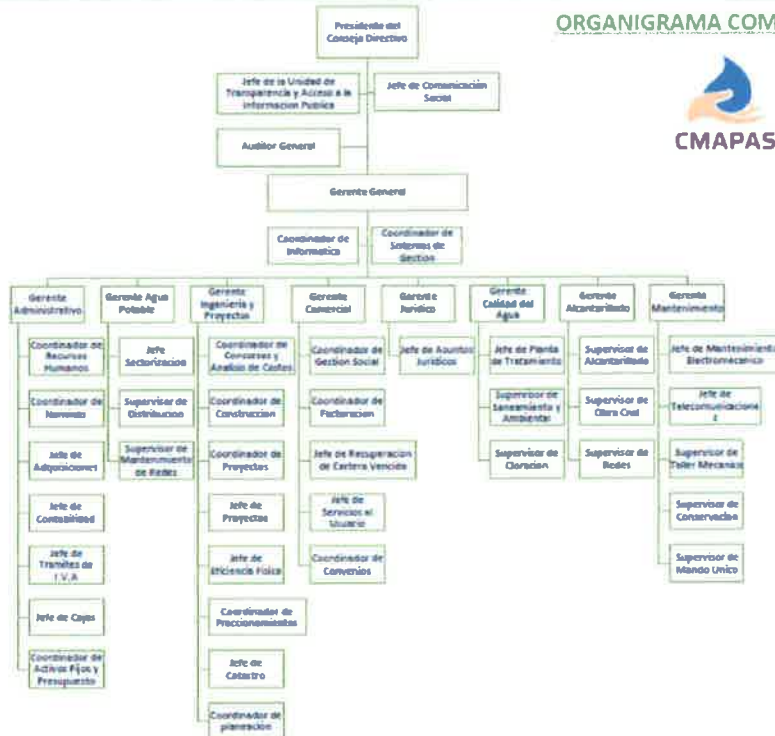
ORGANIGRAMA COM

CMAPAS

Presidente del Consejo Directivo

Jefe de la Unidad de Transparencia y Acceso a la Informacion Publica

Jefe de Comunicación Social

Auditor General

Gerente General

Coordinador de Informatica

Coordinador de Sistemas de Gestion

Gerente Administrativo

Coordinador de Recursos Humanos

Coordinador de Nominas

Jefe de Adquisiciones

Jefe de Contabilidad

Jefe de Tramites de I.V.A

Jefe de Cajas

Coordinador de Activos Fijos y Presupuesto

Gerente Agua Potable

Jefe Sectorizacion

Supervisor de Distribucion

Supervisor de Mantenimiento de Redes

Gerente Ingenieria y Proyectos

Coordinador de Concursos y Analisis de Costos

Coordinador de Construccion

Coordinador de Proyectos

Jefe de Proyectos

Jefe de Eficiencia Fisica

Coordinador de Fraccionamientos

Jefe de Catastro

Coordinador de planeacion

Gerente Comercial

Coordinador de Gestion Social

Coordinador de Facturacion

Jefe de Recuperacion de Cartera Vencida

Jefe de Servicios al Usuario

Coordinador de Convenios

Gerente Juridico

Jefe de Asuntos Juridicos

Gerente Calidad del Agua

Jefe de Planta de Tratamiento

Supervisor de Saneamiento y Ambiental

Supervisor de Cloracion

Gerente Alcantarillado

Supervisor de Alcantarillado

Supervisor de Obra Civil

Supervisor de Redes

Gerente Mantenimiento

Jefe de Mantenimiento Electromecanico

Jefe de Telecomunicaciones

Supervisor de Taller Mecanico

Supervisor de Conservacion

Supervisor de Mando Unico